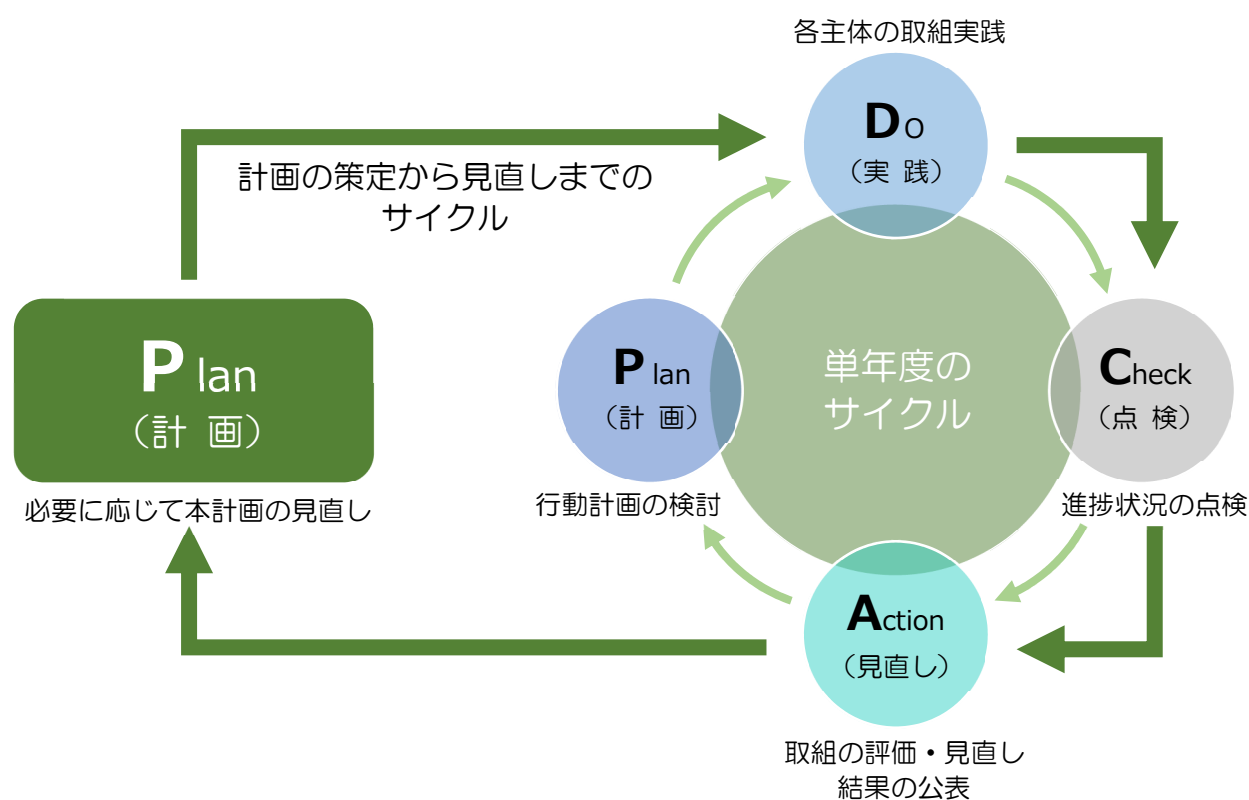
各主体の取組実践

Do
（実 践）

計画の策定から見直しまでのサイクル

Plan
（計 画）

必要に応じて本計画の見直し

Plan
（計 画）

行動計画の検討

単年度のサイクル

Check
（点 検）

進捗状況の点検

Action
（見直し）

取組の評価・見直し
結果の公表